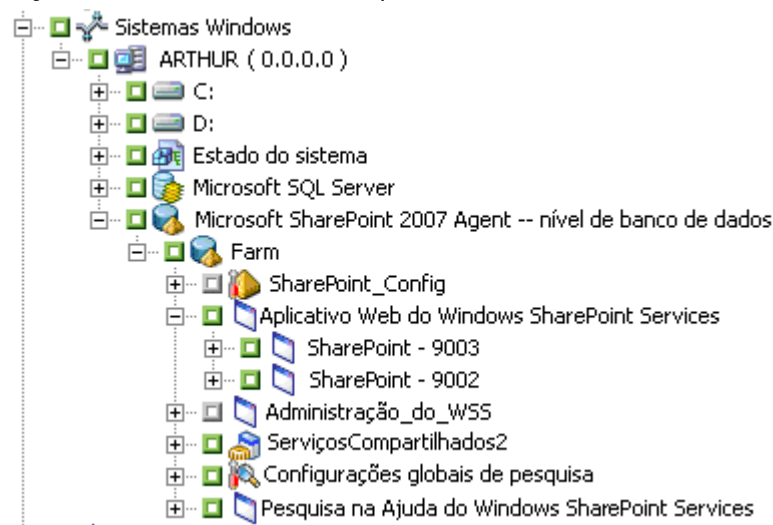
Sistemas Windows
ARTHUR ( 0.0.0.0 )
C:
D:
Estado do sistema
Microsoft SQL Server
Microsoft SharePoint 2007 Agent -- nível de banco de dados
Farm
SharePoint_Config
Aplicativo Web do Windows SharePoint Services
SharePoint - 9003
SharePoint - 9002
Administração_do_WSS
ServiçosCompartilhados2
Configurações globais de pesquisa
Pesquisa na Ajuda do Windows SharePoint Services